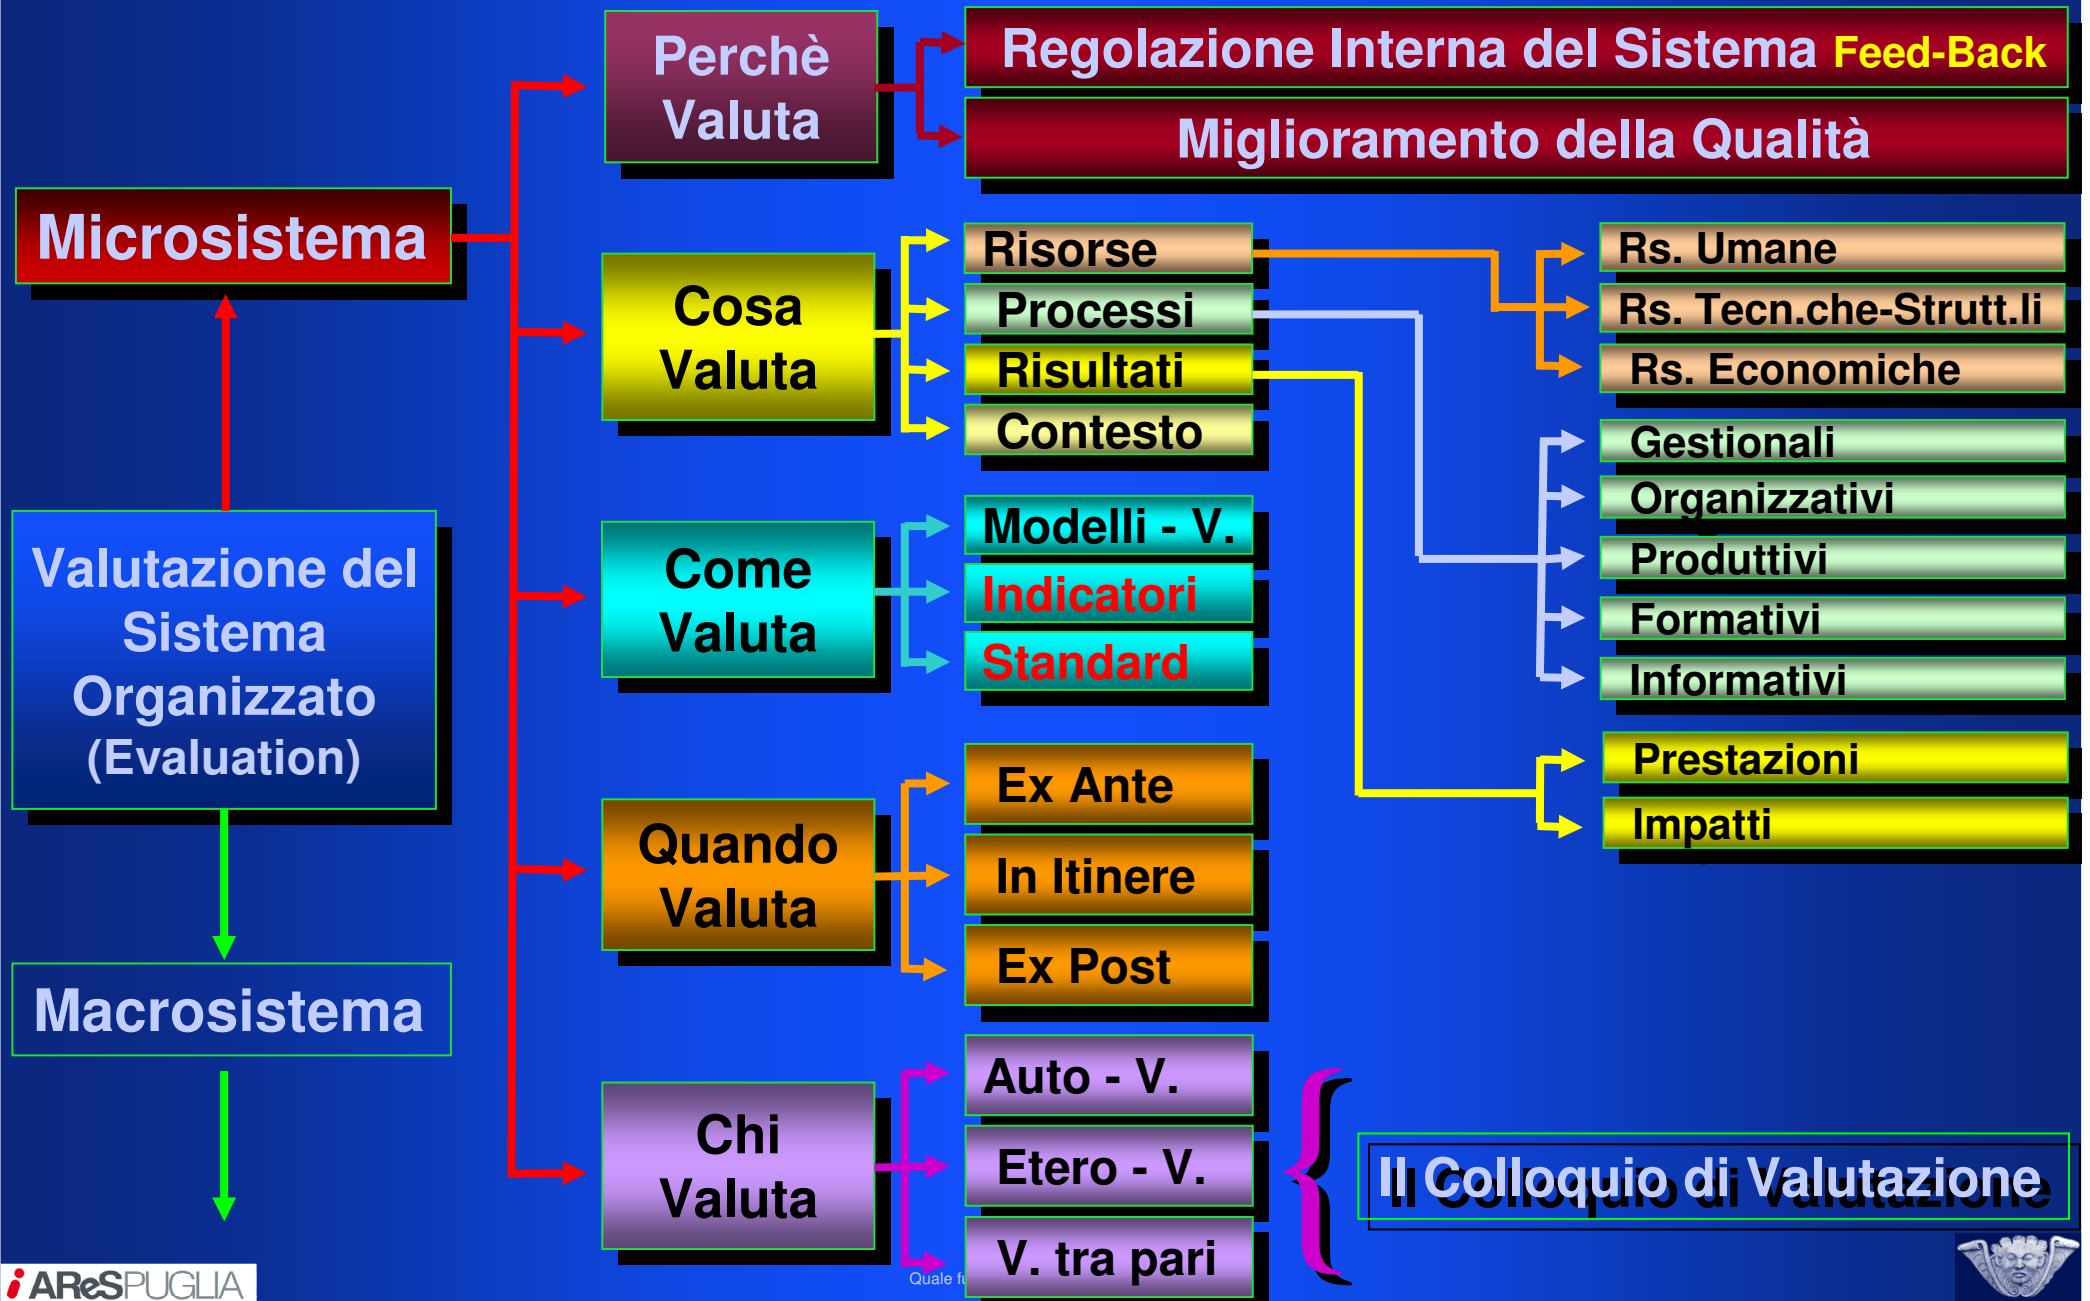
Perchè Valuta

Regolazione Interna del Sistema Feed-Back

Miglioramento della Qualità

Microsistema

Cosa Valuta

Risorse

Processi

Risultati

Contesto

Rs. Umane

Rs. Tecn.che-Strutt.li

Rs. Economiche

Gestionali

Organizzativi

Produttivi

Formativi

Informativi

Valutazione del Sistema Organizzato (Evaluation)

Come Valuta

Modelli - V.

Indicatori

Standard

Prestazioni

Impatti

Quando Valuta

Ex Ante

In Itinere

Ex Post

Macrosistema

Chi Valuta

Auto - V.

Etero - V.

V. tra pari

Il Colloquio di Valutazione

Quale f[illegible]

AReSPUGLIA